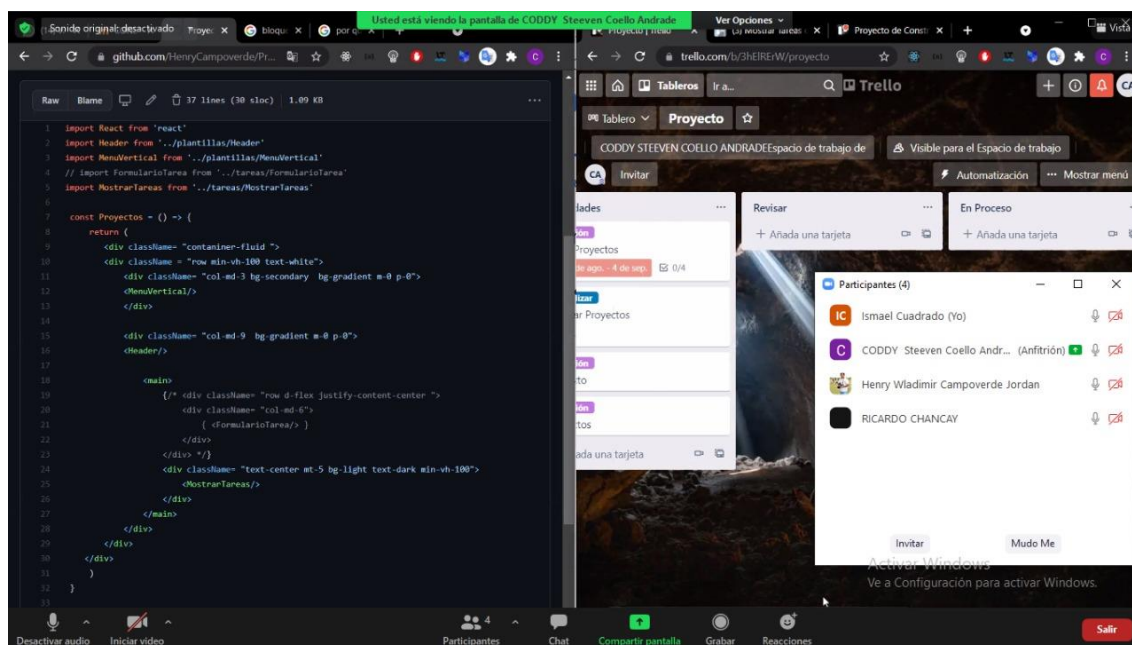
Sonido original: desactivado Proyec × bloque × por q × Usted está viendo la pantalla de CODDY Steeven Coello Andrade Ver Opciones Proyecto | Trello (3) Mostrar Tareas × Proyecto de Const × Vista

github.com/HenryCampoverde/Pr...

Raw Blame 37 lines (30 sloc) 1.09 KB

1 import React from 'react'
2 import Header from '../plantillas/Header'
3 import MenuVertical from '../plantillas/MenuVertical'
4 // import FormularioTarea from '../tareas/FormularioTarea'
5 import MostrarTareas from '../tareas/MostrarTareas'
6
7 const Proyectos = () => {
8 return (
9 <div className= "containner-fluid ">
10 <div className = "row min-vh-100 text-white">
11 <div className= "col-md-3 bg-secondary bg-gradient m-0 p-0">
12 <MenuVertical/>
13 </div>
14
15 <div className= "col-md-9 bg-gradient m-0 p-0">
16 <Header/>
17
18 <main>
19 {/* <div className= "row d-flex justify-content-center ">
20 <div className= "col-md-6">
21 { <FormularioTarea/> }
22 </div>
23 </div> */}
24 <div className= "text-center mt-5 bg-light text-dark min-vh-100">
25 <MostrarTareas/>
26 </div>
27 </main>
28 </div>
29 </div>
30 </div>
31 )
32 }
33

trello.com/b/3hEIREW/proyecto

Tableros Ir a... Trello

Tablero Proyecto

CODDY STEEVEN COELLO ANDRADEEspacio de trabajo de Visible para el Espacio de trabajo

CA Invitar Automatización Mostrar menú

lades
ión
Proyectos
de ago. - 4 de sep. 0/4
lizar
ar Proyectos
ión
to
ión
tos
ada una tarjeta

Revisar
+ Añada una tarjeta

En Proceso
+ Añada una tarjeta

Participantes (4)
IC Ismael Cuadrado (Yo)
C CODDY Steeven Coello Andr... (Anfitrión)
Henry Wladimir Campoverde Jordan
RICARDO CHANCAY
Invitar Mudo Me

Activar Windows
Ve a Configuración para activar Windows.

Desactivar audio Iniciar video Participantes 4 Chat Compartir pantalla Grabar Reacciones Salir